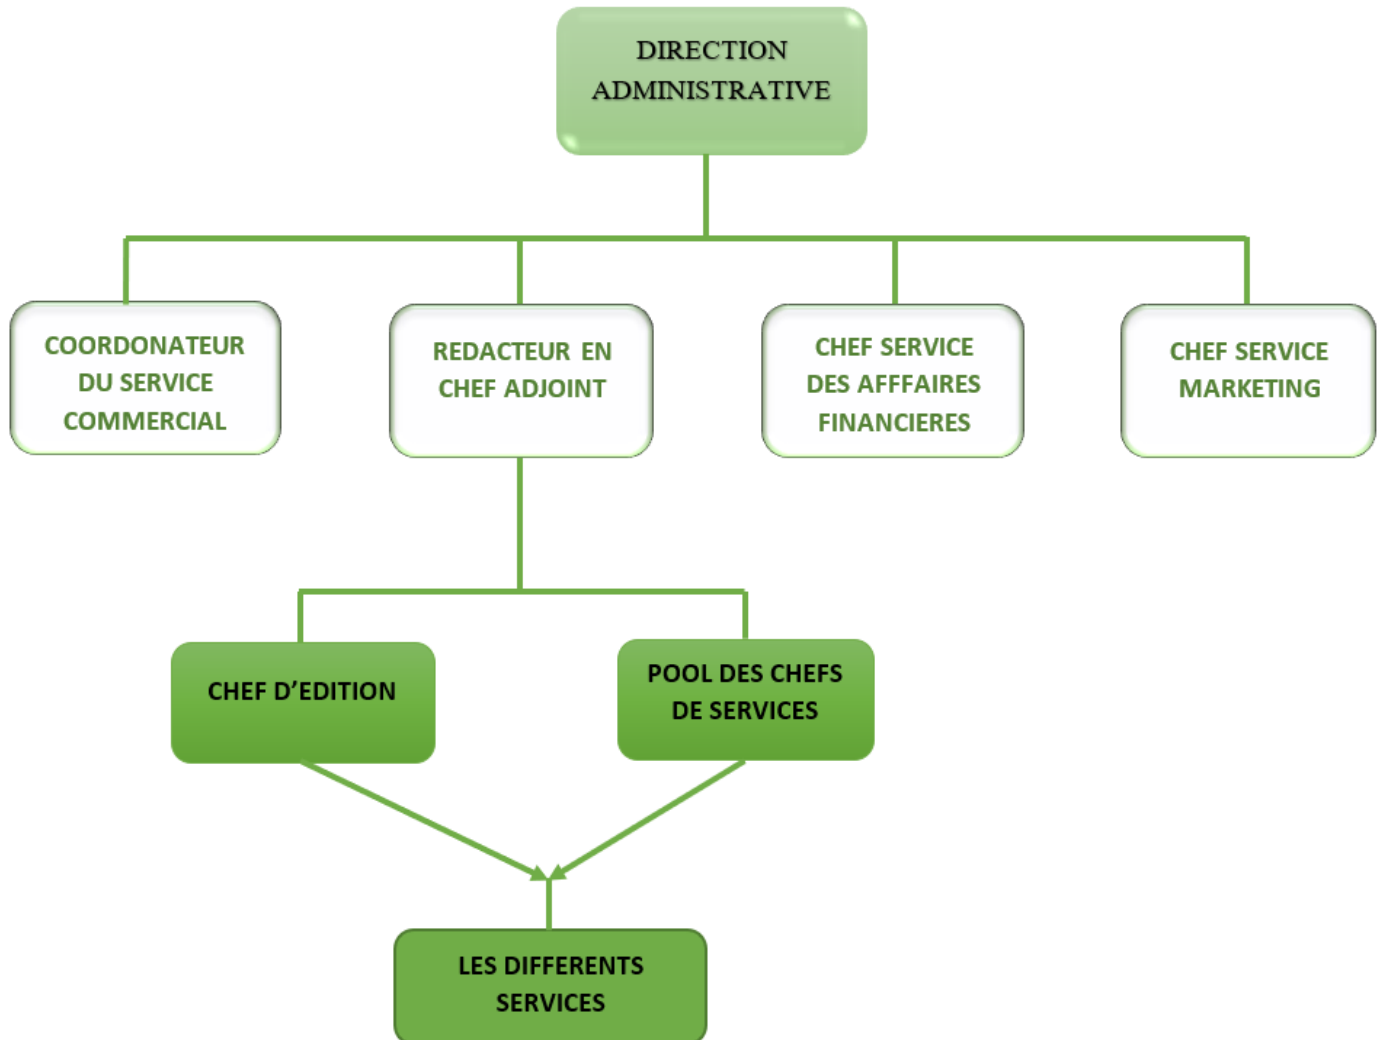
DIRECTION ADMINISTRATIVE

COORDONATEUR DU SERVICE COMMERCIAL

REDACTEUR EN CHEF ADJOINT

CHEF SERVICE DES AFFFAIRES FINANCIERES

CHEF SERVICE MARKETING

CHEF D'EDITION

POOL DES CHEFS DE SERVICES

LES DIFFERENTS SERVICES